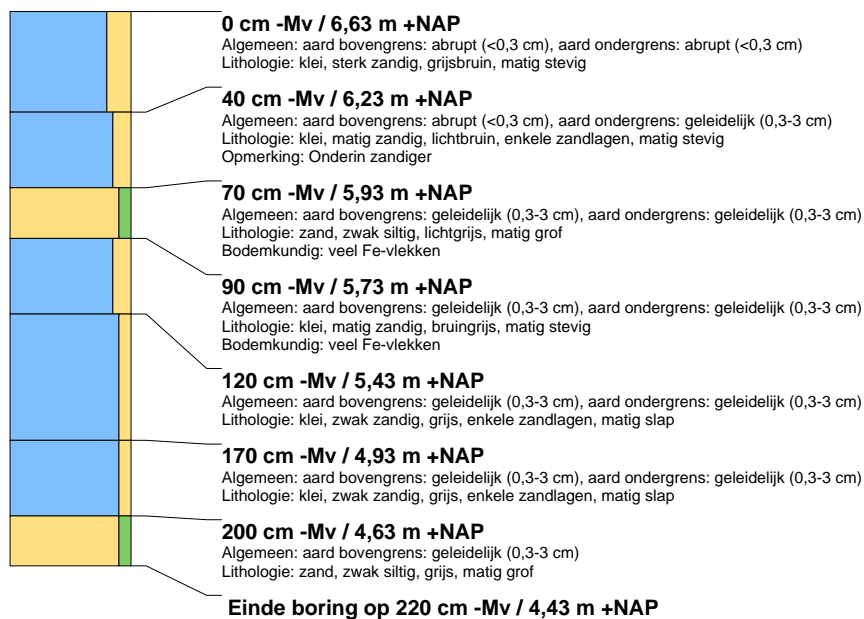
**0 cm -Mv / 6,63 m +NAP**
Algemeen: aard bovengrens: abrupt (<0,3 cm), aard ondergrens: abrupt (<0,3 cm)
Lithologie: klei, sterk zandig, grijsbruin, matig stevig

**40 cm -Mv / 6,23 m +NAP**
Algemeen: aard bovengrens: abrupt (<0,3 cm), aard ondergrens: geleidelijk (0,3-3 cm)
Lithologie: klei, matig zandig, lichtbruin, enkele zandlagen, matig stevig
Opmerking: Onderin zandiger

**70 cm -Mv / 5,93 m +NAP**
Algemeen: aard bovengrens: geleidelijk (0,3-3 cm), aard ondergrens: geleidelijk (0,3-3 cm)
Lithologie: zand, zwak siltig, lichtgrijs, matig grof
Bodemkundig: veel Fe-vlekken

**90 cm -Mv / 5,73 m +NAP**
Algemeen: aard bovengrens: geleidelijk (0,3-3 cm), aard ondergrens: geleidelijk (0,3-3 cm)
Lithologie: klei, matig zandig, bruingrijs, matig stevig
Bodemkundig: veel Fe-vlekken

**120 cm -Mv / 5,43 m +NAP**
Algemeen: aard bovengrens: geleidelijk (0,3-3 cm), aard ondergrens: geleidelijk (0,3-3 cm)
Lithologie: klei, zwak zandig, grijs, enkele zandlagen, matig slap

**170 cm -Mv / 4,93 m +NAP**
Algemeen: aard bovengrens: geleidelijk (0,3-3 cm), aard ondergrens: geleidelijk (0,3-3 cm)
Lithologie: klei, zwak zandig, grijs, enkele zandlagen, matig slap

**200 cm -Mv / 4,63 m +NAP**
Algemeen: aard bovengrens: geleidelijk (0,3-3 cm)
Lithologie: zand, zwak siltig, grijs, matig grof

**Einde boring op 220 cm -Mv / 4,43 m +NAP**